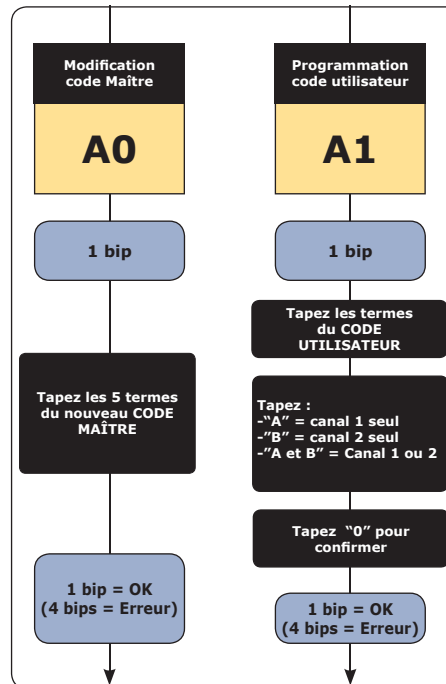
Modification code Maître

A0

1 bip

Tapez les 5 termes du nouveau CODE MAÎTRE

1 bip = OK
(4 bips = Erreur)

Programmation code utilisateur

A1

1 bip

Tapez les termes du CODE UTILISATEUR

Tapez :
-"A" = canal 1 seul
-"B" = canal 2 seul
-"A et B" = Canal 1 ou 2

Tapez "0" pour confirmer

1 bip = OK
(4 bips = Erreur)